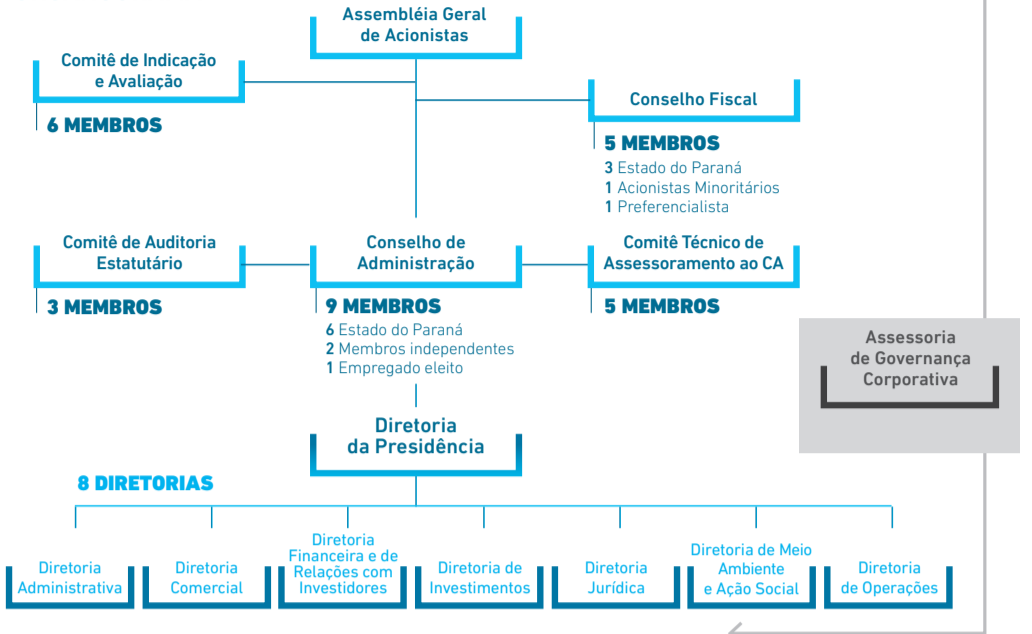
Assembléia Geral de Acionistas

Comitê de Indicação e Avaliação

6 MEMBROS

Conselho Fiscal

5 MEMBROS
3 Estado do Paraná
1 Acionistas Minoritários
1 Preferencialista

Comitê de Auditoria Estatutário

3 MEMBROS

Conselho de Administração

9 MEMBROS
6 Estado do Paraná
2 Membros independentes
1 Empregado eleito

Comitê Técnico de Assessoramento ao CA

5 MEMBROS

Assessoria de Governança Corporativa

Diretoria da Presidência

8 DIRETORIAS

Diretoria Administrativa

Diretoria Comercial

Diretoria Financeira e de Relações com Investidores

Diretoria de Investimentos

Diretoria Jurídica

Diretoria de Meio Ambiente e Ação Social

Diretoria de Operações